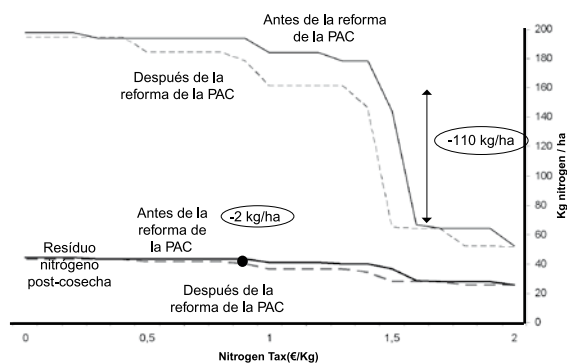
Antes de la reforma de la PAC

Después de la reforma de la PAC

-110 kg/ha

Antes de la reforma de la PAC

-2 kg/ha

Resíduo nitrógeno post-cosecha

Después de la reforma de la PAC

200
180
160
140
120
100
80
60
40
20
0

Kg nitrogen / ha

0
0,5
1
1,5
2

Nitrogen Tax(€/Kg)